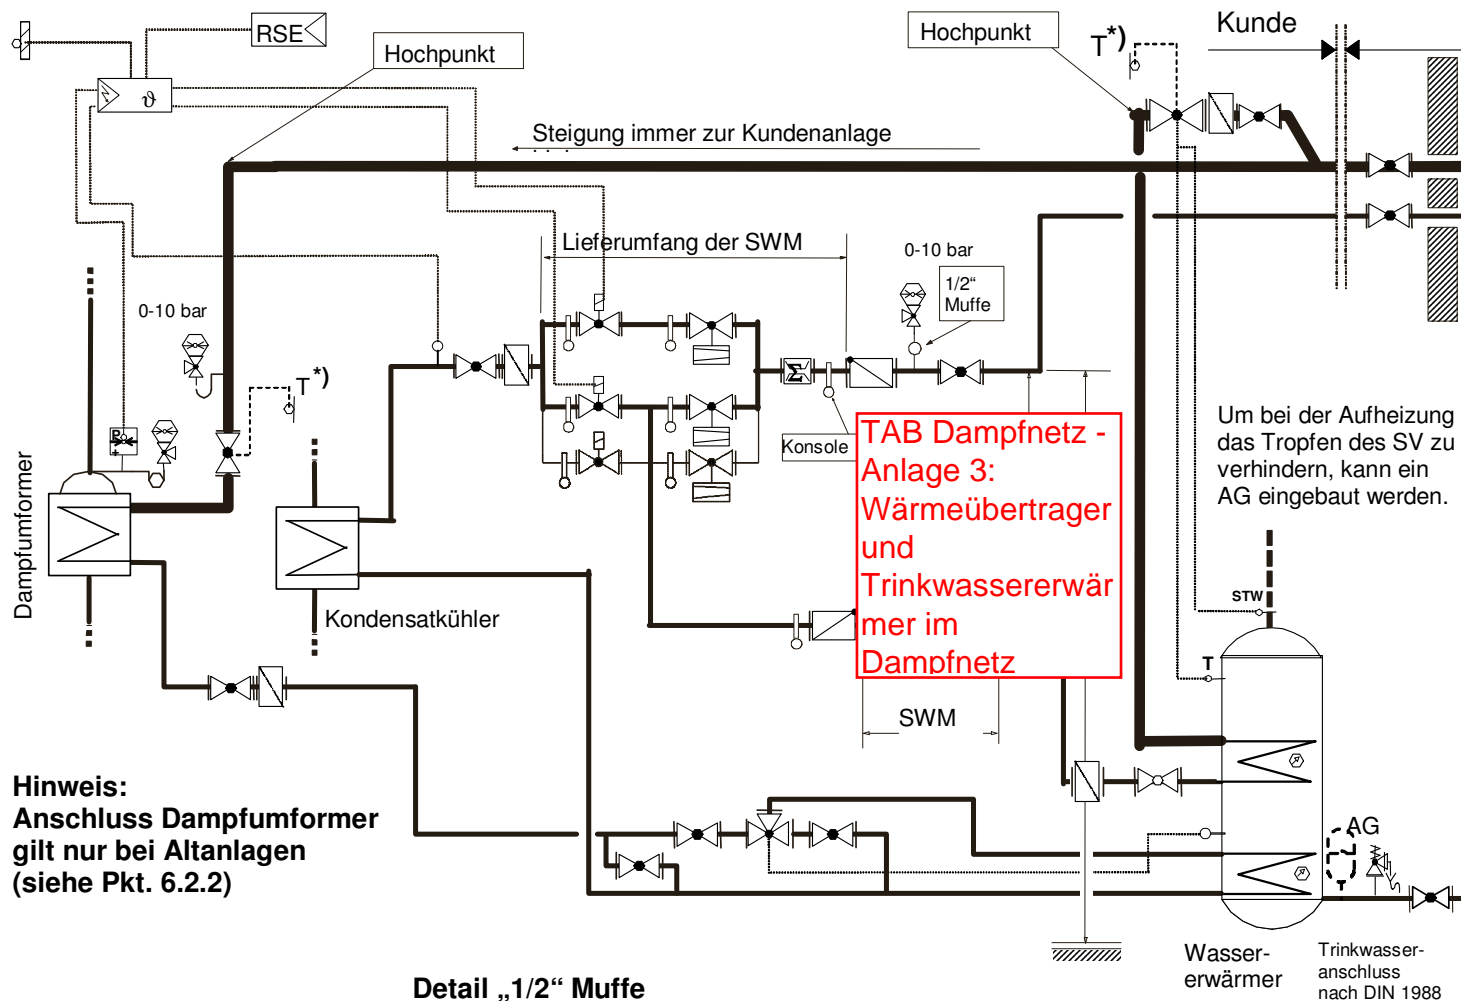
RSE

Hochpunkt

Hochpunkt

$T^{*)}$

Kunde

Steigung immer zur Kundenanlage

Lieferumfang der SWM

0-10 bar

1/2“ Muffe

0-10 bar

$T^{*)}$

Konsole

TAB Dampfnetz - Anlage 3: Wärmeübertrager und Trinkwassererwärmer im Dampfnetz

Um bei der Aufheizung das Tropfen des SV zu verhindern, kann ein AG eingebaut werden.

Dampfumformer

Kondensatkühler

STW

T

SWM

Hinweis:
Anschluss Dampfumformer gilt nur bei Altanlagen (siehe Pkt. 6.2.2)

AG

Wasser-erwärmer

Trinkwasser-anschluss nach DIN 1988

Detail „1/2“ Muffe